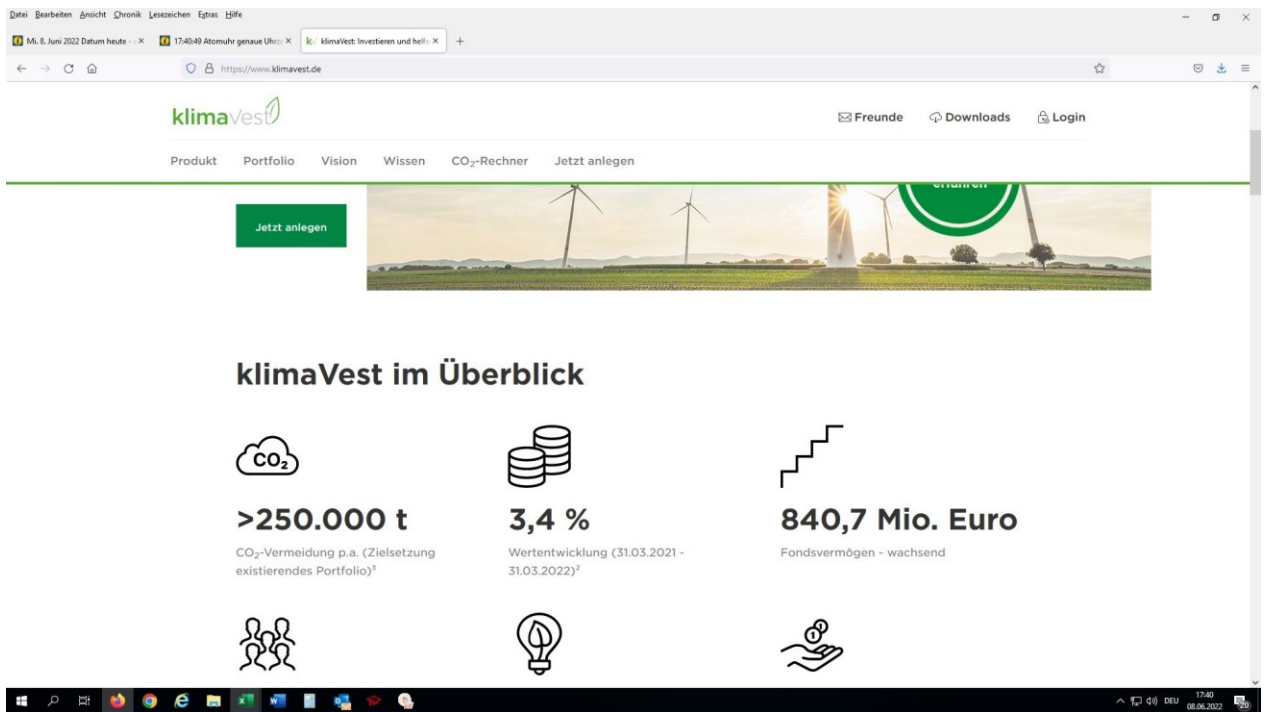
Datei Bearbeiten Ansicht Chronik Lesezeichen Extras Hilfe

Mi. 8. Juni 2022 Datum heute - × 17:40:49 Atomuhr genaue Uhrz × klimaVest: Investieren und helfe × +

https://www.klimavest.de

klimaVest

Freunde Downloads Login

Produkt Portfolio Vision Wissen $CO_2$-Rechner Jetzt anlegen

Jetzt anlegen

erfahren

klimaVest im Überblick

$CO_2$

>250.000 t

$CO_2$-Vermeidung p.a. (Zielsetzung existierendes Portfolio)³

3,4 %

Wertentwicklung (31.03.2021 - 31.03.2022)²

840,7 Mio. Euro

Fondsvermögen - wachsend

DEU 17:40 08.06.2022 20